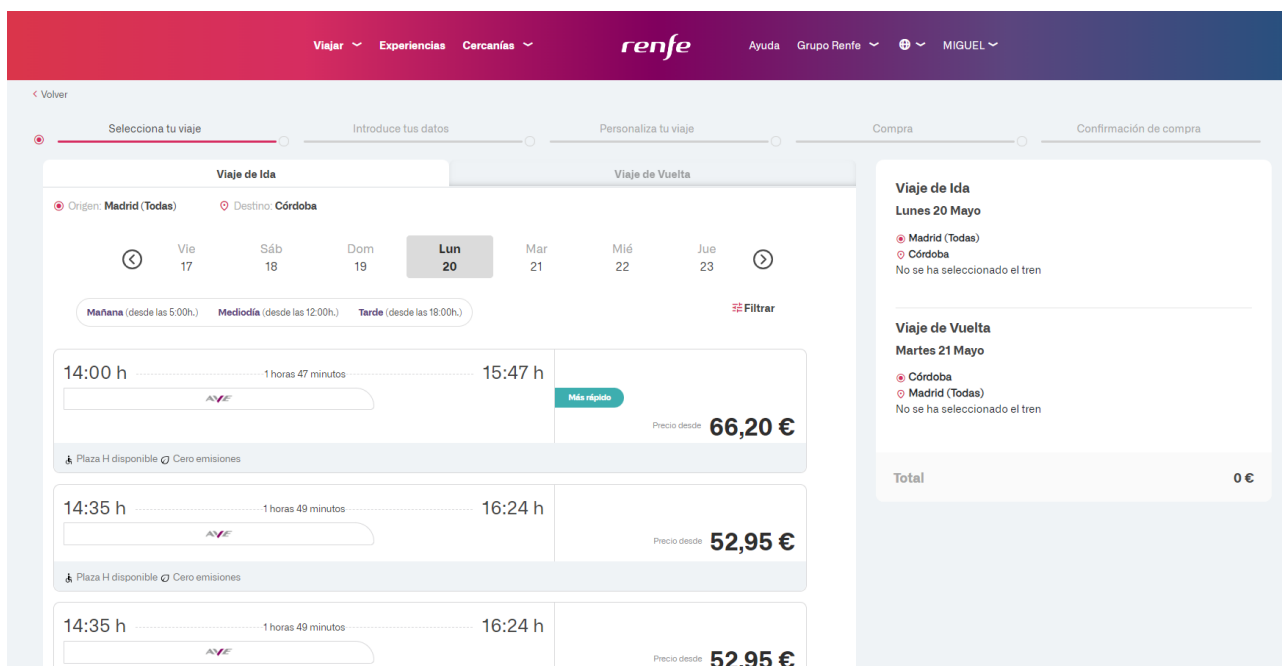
Viajar Experiencias Cercanías renfe Ayuda Grupo Renfe MIGUEL

< Volver

Selecciona tu viaje Introduce tus datos Personaliza tu viaje Compra Confirmación de compra

Viaje de Ida | Viaje de Vuelta

Origen: Madrid (Todas) Destino: Córdoba

Vie 17 | Sáb 18 | Dom 19 | Lun 20 | Mar 21 | Mié 22 | Jue 23

Mañana (desde las 5:00h.) Mediodía (desde las 12:00h.) Tarde (desde las 18:00h.)

Filtrar

14:00 h 1 horas 47 minutos 15:47 h
AVE
Más rápido
Precio desde 66,20 €
Plaza H disponible Cero emisiones

14:35 h 1 horas 49 minutos 16:24 h
AVE
Precio desde 52,95 €
Plaza H disponible Cero emisiones

14:35 h 1 horas 49 minutos 16:24 h
AVE
Precio desde 52,95 €

Viaje de Ida
Lunes 20 Mayo
Madrid (Todas)
Córdoba
No se ha seleccionado el tren

Viaje de Vuelta
Martes 21 Mayo
Córdoba
Madrid (Todas)
No se ha seleccionado el tren

Total 0 €